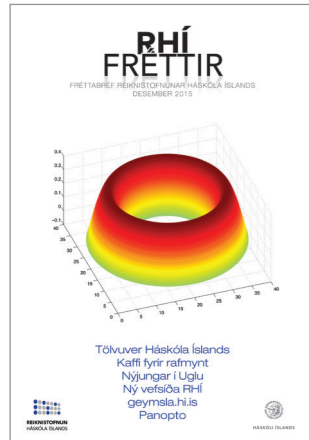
RHÍ FRÉTTIR

FRÉTTABRÉF REIKNISTOFNUNAR HÁSKÓLA ÍSLANDS
DESEMBER 2015

0.4
0.3
0.2
0.1
0
-0.1
-0.2

40
35
30
25
20
15
10
5
0

0
5
10
15
20
25
30
35
40

Tölvuver Háskóla Íslands
Kaffi fyrir rafmynt
Nýjungar í Uglu
Ný vefsíða RHÍ
geymsla.hi.is
Panopto

REIKNISTOFNUN
HÁSKÓLA ÍSLANDS

HÁSKÓLI ÍSLANDS